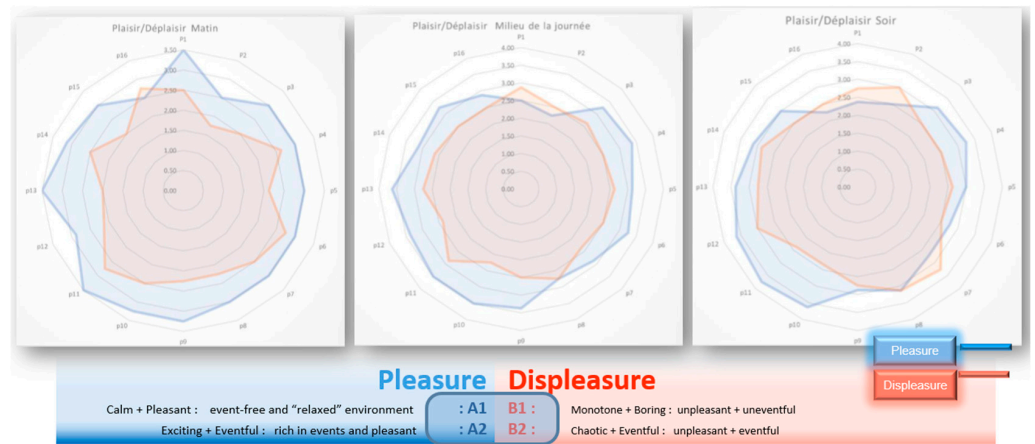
Plaisir/Déplaisir Matin

P1
3.50
3.00
2.50
2.00
1.50
1.00
0.50
0.00
P2
p3
p4
p5
p6
p7
p8
p9
p10
p11
p12
p13
p14
p15
p16

Plaisir/Déplaisir Milieu de la journée

P1
4.00
3.50
3.00
2.50
2.00
1.50
1.00
0.50
0.00
P2
p3
p4
p5
p6
p7
p8
p9
p10
p11
p12
p13
p14
p15
p16

Plaisir/Déplaisir Soir

P1
4.00
3.50
3.00
2.50
2.00
1.50
1.00
0.50
0.00
P2
p3
p4
p5
p6
p7
p8
p9
p10
p11
p12
p13
p14
p15
p16

Pleasure
Displeasure

Pleasure Displeasure

Calm + Pleasant : event-free and "relaxed" environment : A1 B1 : Monotone + Boring : unpleasant + uneventful

Exciting + Eventful : rich in events and pleasant : A2 B2 : Chaotic + Eventful : unpleasant + eventful